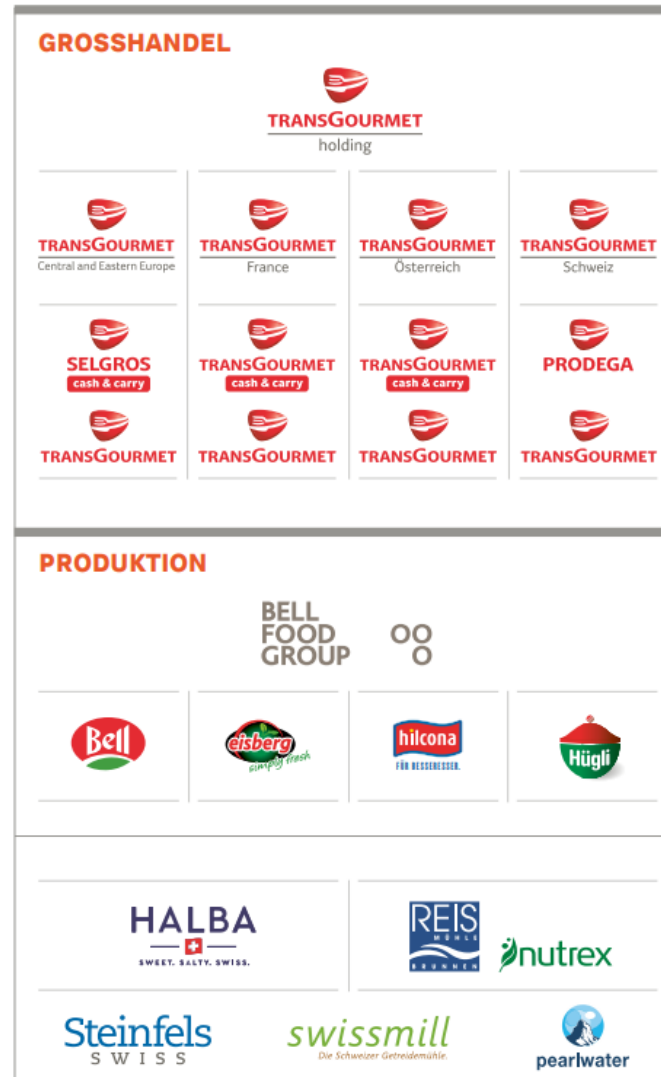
GROSSHANDEL

TRANSGOURMET
holding

TRANSGOURMET
Central and Eastern Europe

TRANSGOURMET
France

TRANSGOURMET
Österreich

TRANSGOURMET
Schweiz

SELGROS
cash & carry

TRANSGOURMET
cash & carry

TRANSGOURMET
cash & carry

PRODEGA

TRANSGOURMET

TRANSGOURMET

TRANSGOURMET

TRANSGOURMET

PRODUKTION

BELL
FOOD
GROUP

Bell

eisberg
simply fresh

hilcona
FÜR BESSERESSER.

Hügli

HALBA
SWEET. SALTY. SWISS.

REIS MÜHLE BRUNNEN

nutrex

Steinfels
SWISS

swissmill
Die Schweizer Getreidemühle.

pearlwater